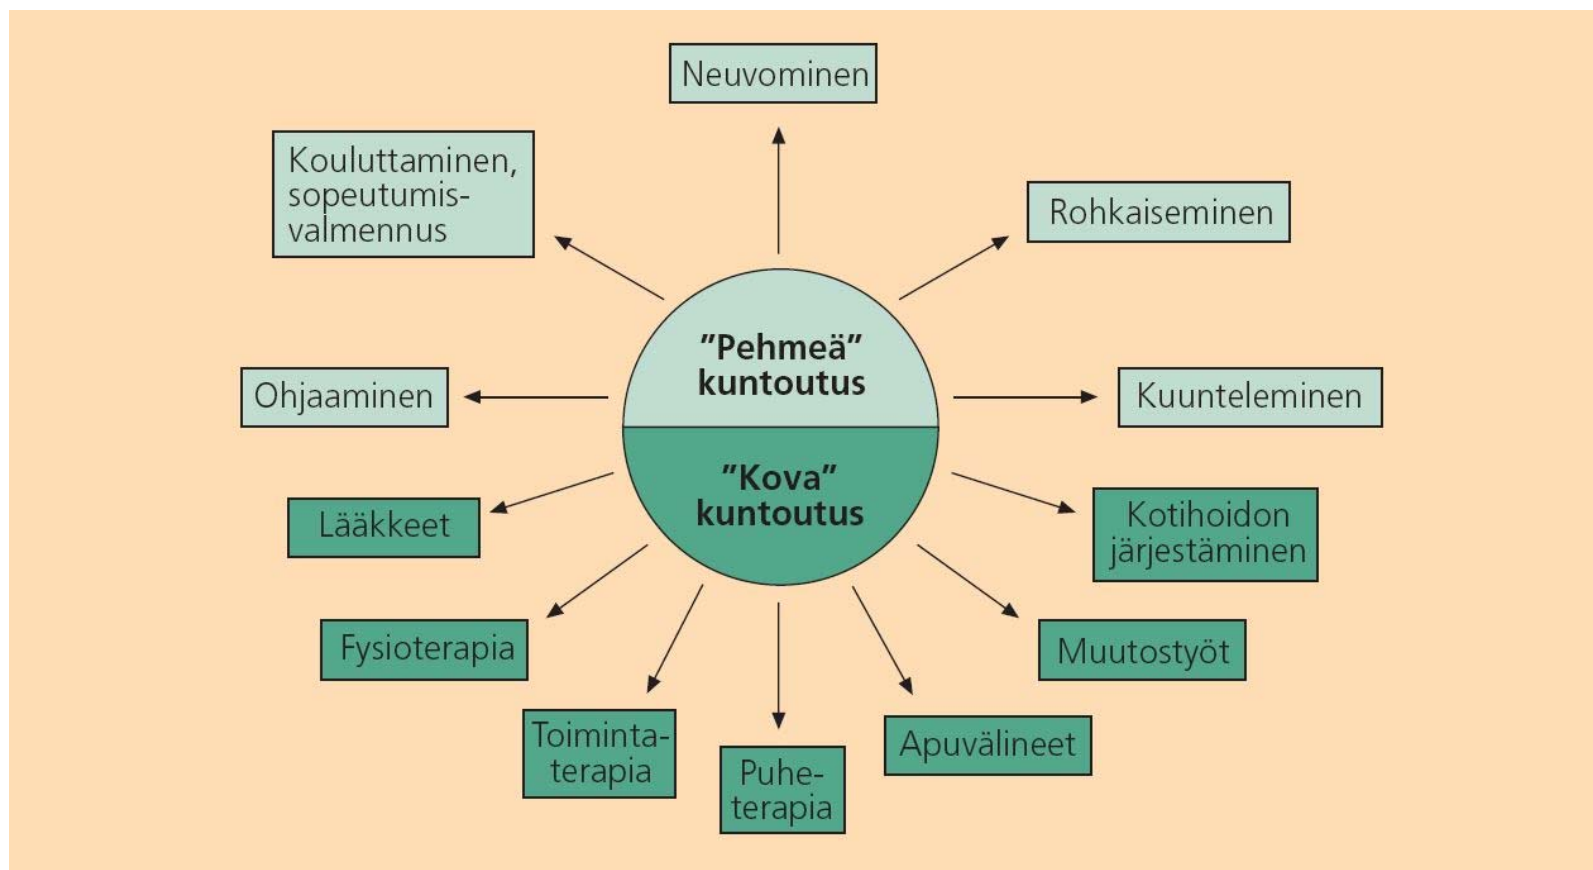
Neuvominen

Kouluttaminen, sopeutumisvalmennus

Rohkaiseminen

"Pehmeä" kuntoutus

Ohjaaminen

Kuunteleminen

"Kova" kuntoutus

Lääkkeet

Kotihoidon järjestäminen

Fysioterapia

Muutostyöt

Toimintaterapia

Puheterapia

Apuvälineet